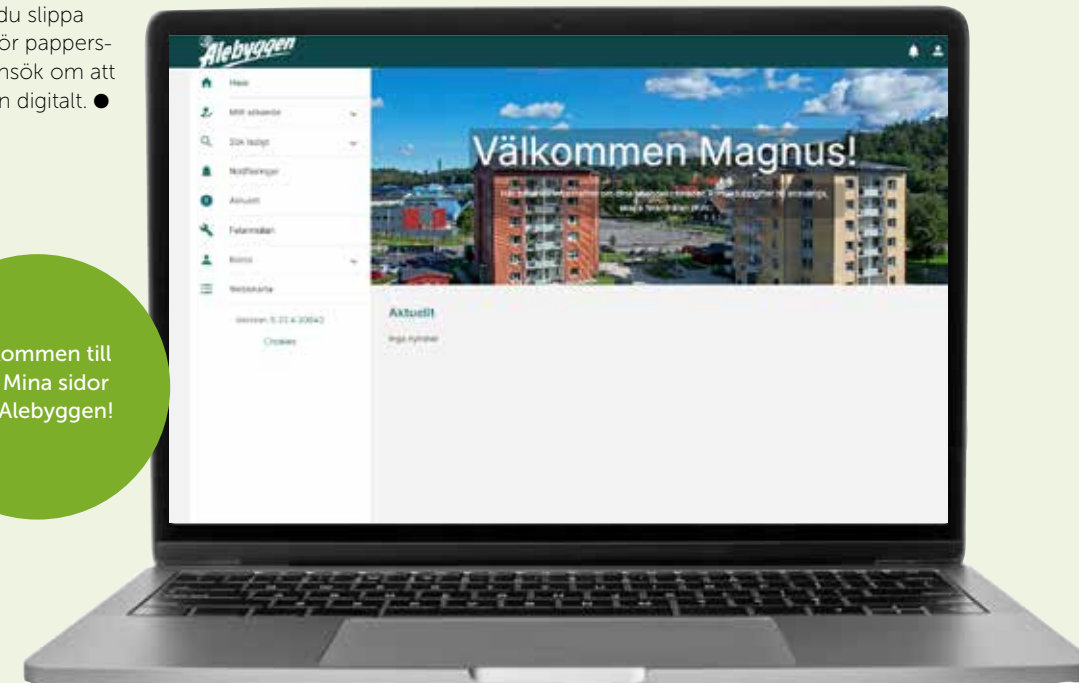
du slippa ör pappersnsök om att n digitalt. ●

ommen till Mina sidor Alebyggen!

Alebyggen

Hem

Mitt ärende

Sök lediga

Notifieringar

Aktuellt

Felanmälan

Konto

Webbkarta

Version: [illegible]

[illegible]

Välkommen Magnus!

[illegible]

Aktuellt

Inga nyheter